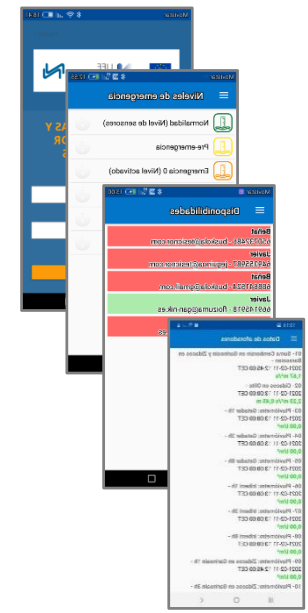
Movistar 13:41

Movistar 13:53
Niveles de emergencia
Normalidad (Nivel de sensores)
Pre-emergencia
Emergencia 0 (Nivel activado)

Movistar 13:56
Disponibilidades
Beñat
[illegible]
Javier
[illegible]
Beñat
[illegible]
Javier
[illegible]

13:14
Datos de estaciones
01 - Santa Clementina en Santurzín y Dique en Bocamar
2021-03-11 14:50:00 CET
1,63 m³/s
02 - Diques en Olite
2021-03-11 14:50:00 CET
2,33 m³/s
03 - Pluviómetro: Enedar 1b
2021-03-11 14:50:00 CET
0,00 l/m²
04 - Pluviómetro: Enedar 3b
2021-03-11 14:50:00 CET
0,00 l/m²
05 - Pluviómetro: Enedar 5b
2021-03-11 14:50:00 CET
0,00 l/m²
06 - Pluviómetro: Ulibarri 1b
2021-03-11 14:50:00 CET
0,00 l/m²
07 - Pluviómetro: Ulibarri 3b
2021-03-11 14:50:00 CET
0,00 l/m²
08 - Pluviómetro: Ulibarri 5b
2021-03-11 14:50:00 CET
0,00 l/m²
09 - Pluviómetro: Diques en Santurzín 1b
2021-03-11 14:50:00 CET
0,00 l/m²
10 - Pluviómetro: Diques en Santurzín 3b